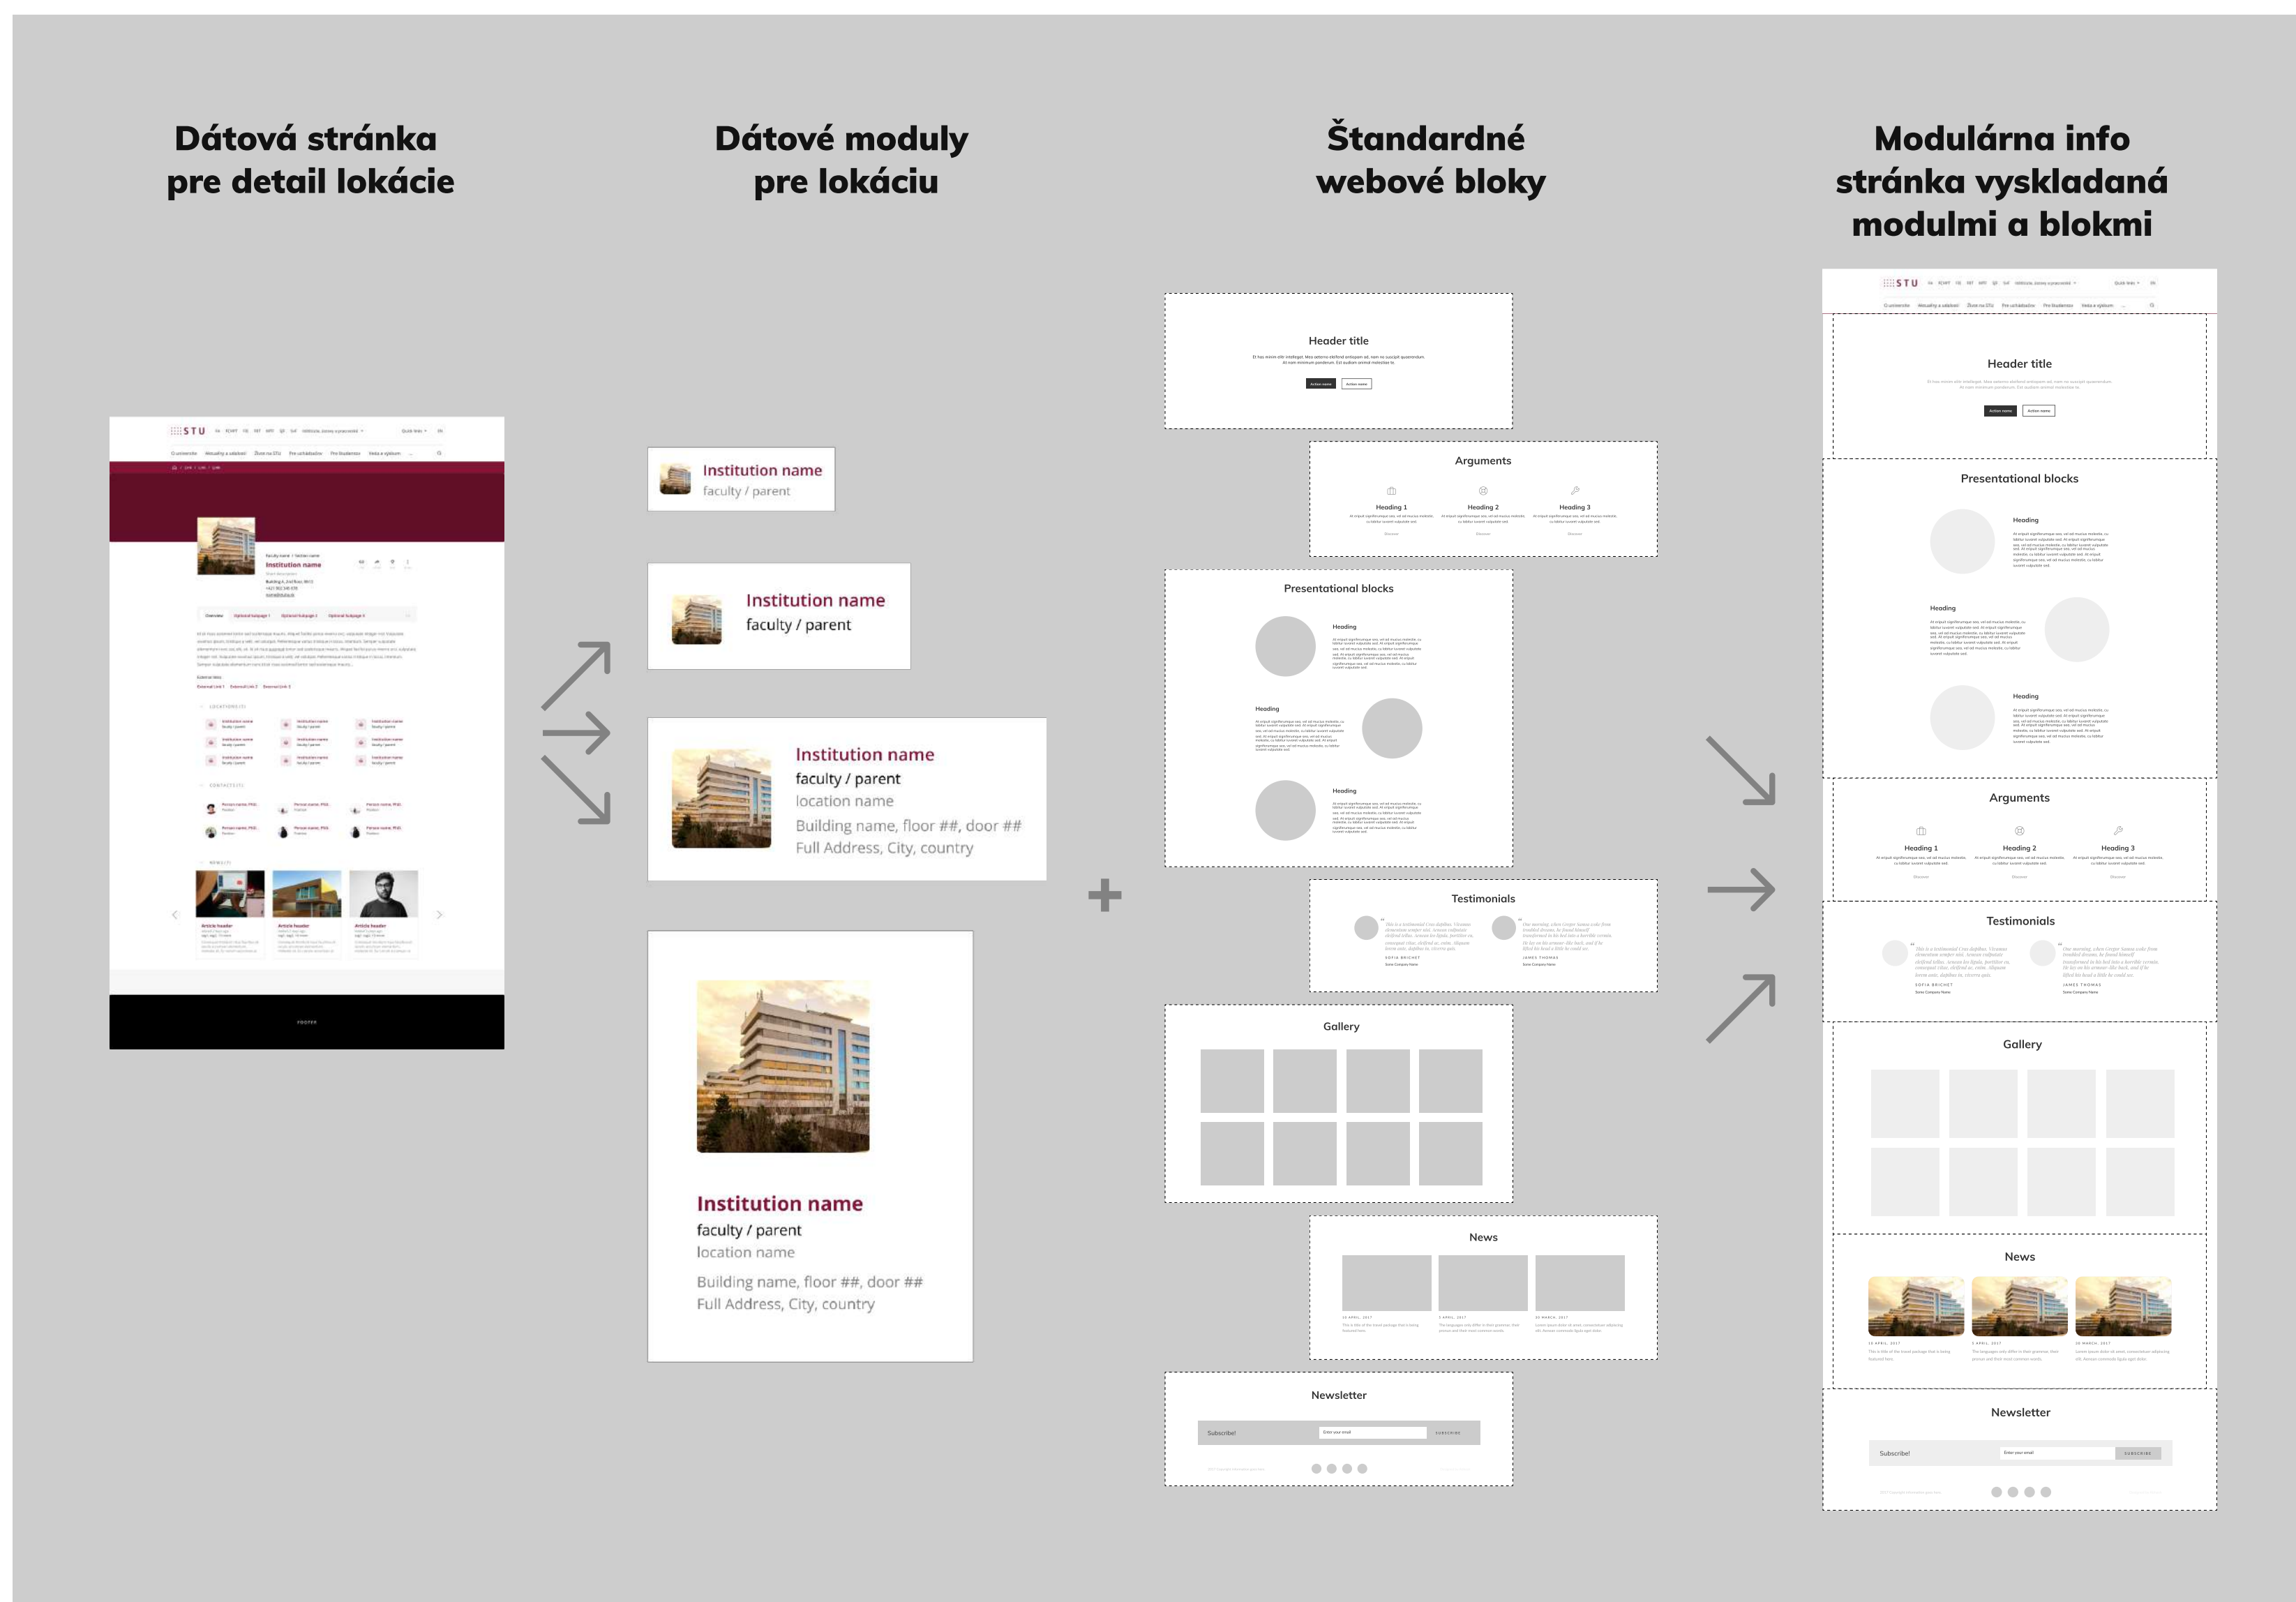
Dátová stránka pre detail lokácie

Dátové moduly pre lokáciu

Štandardné webové bloky

Modulárna info stránka vyskladaná modulmi a blokmi

STU

Institution name

FOOTER

Institution name
faculty / parent

Institution name
faculty / parent

Institution name
faculty / parent
location name
Building name, floor ##, door ##
Full Address, City, country

Institution name
faculty / parent
location name
Building name, floor ##, door ##
Full Address, City, country

+

Header title

Arguments
Heading 1
Heading 2
Heading 3

Presentational blocks
Heading
Heading
Heading

Testimonials

Gallery

News

Newsletter
Subscribe!

STU

Header title

Presentational blocks
Heading
Heading
Heading

Arguments
Heading 1
Heading 2
Heading 3

Testimonials

Gallery

News

Newsletter
Subscribe!